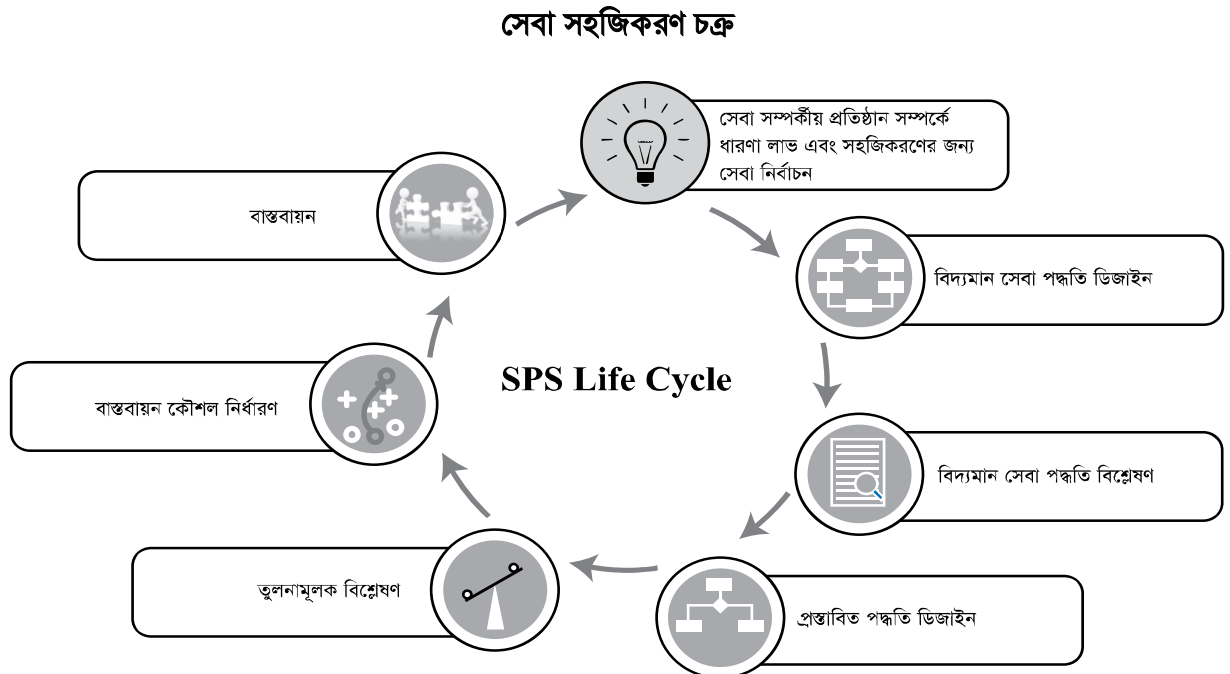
সেবা সহজিকরণ চক্র

সেবা সম্পর্কীয় প্রতিষ্ঠান সম্পর্কে ধারণা লাভ এবং সহজিকরণের জন্য সেবা নির্বাচন

বিদ্যমান সেবা পদ্ধতি ডিজাইন

বিদ্যমান সেবা পদ্ধতি বিশ্লেষণ

প্রস্তাবিত পদ্ধতি ডিজাইন

তুলনামূলক বিশ্লেষণ

বাস্তবায়ন কৌশল নির্ধারণ

বাস্তবায়ন

SPS Life Cycle